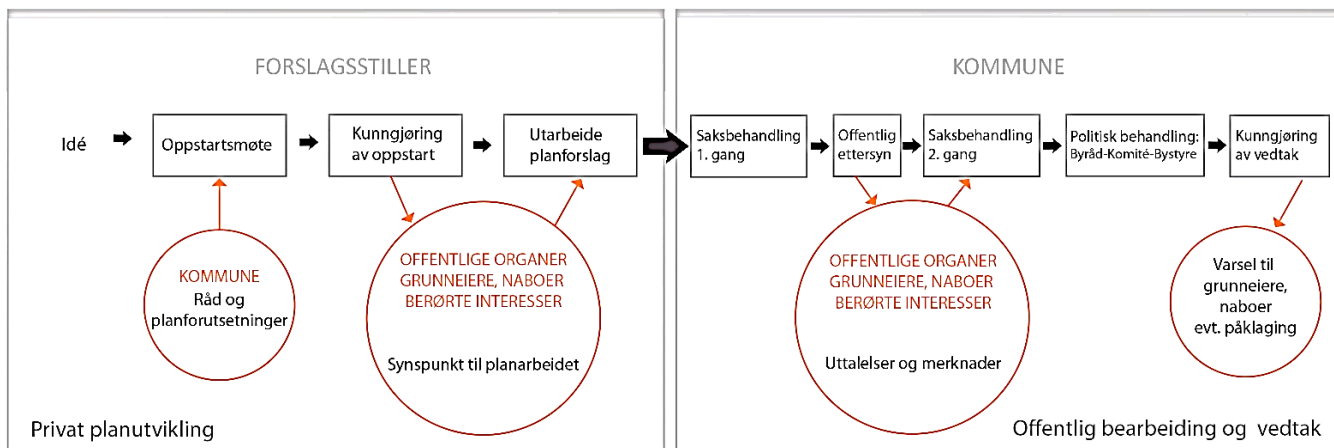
FORSLAGSSTILLER

Idé

Oppstartsmøte

Kunngjøring av oppstart

Utarbeide planforslag

KOMMUNE
Råd og planforutsetninger

OFFENTLIGE ORGANER
GRUNNEIERE, NABOER
BERØRTE INTERESSER

Synspunkt til planarbeidet

Privat planutvikling

KOMMUNE

Saksbehandling 1. gang

Offentlig ettersyn

Saksbehandling 2. gang

Politisk behandling: Byråd-Komité-Bystyre

Kunngjøring av vedtak

OFFENTLIGE ORGANER
GRUNNEIERE, NABOER
BERØRTE INTERESSER

Uttalelser og merknader

Varsel til grunneiere, naboer evt. påklaging

Offentlig bearbeiding og vedtak